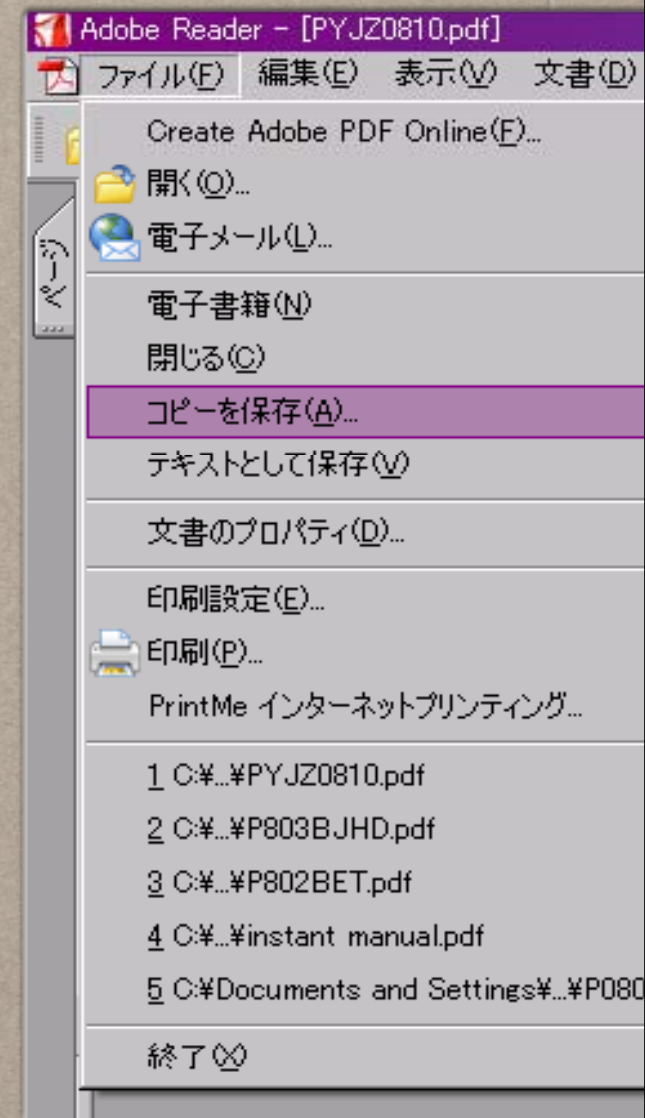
Adobe Reader - [PYJZ0810.pdf]

ファイル(F) 編集(E) 表示(V) 文書(D)

ページ

Create Adobe PDF Online(F)...
開く(O)...
電子メール(L)...

電子書籍(N)
閉じる(C)
コピーを保存(A)...
テキストとして保存(V)

文書のプロパティ(D)...

印刷設定(E)...
印刷(P)...
PrintMe インターネットプリンティング...

1 C:¥...¥PYJZ0810.pdf
2 C:¥...¥P803BJHD.pdf
3 C:¥...¥P802BET.pdf
4 C:¥...¥instant manual.pdf
5 C:¥Documents and Settings¥...¥P080

終了(X)